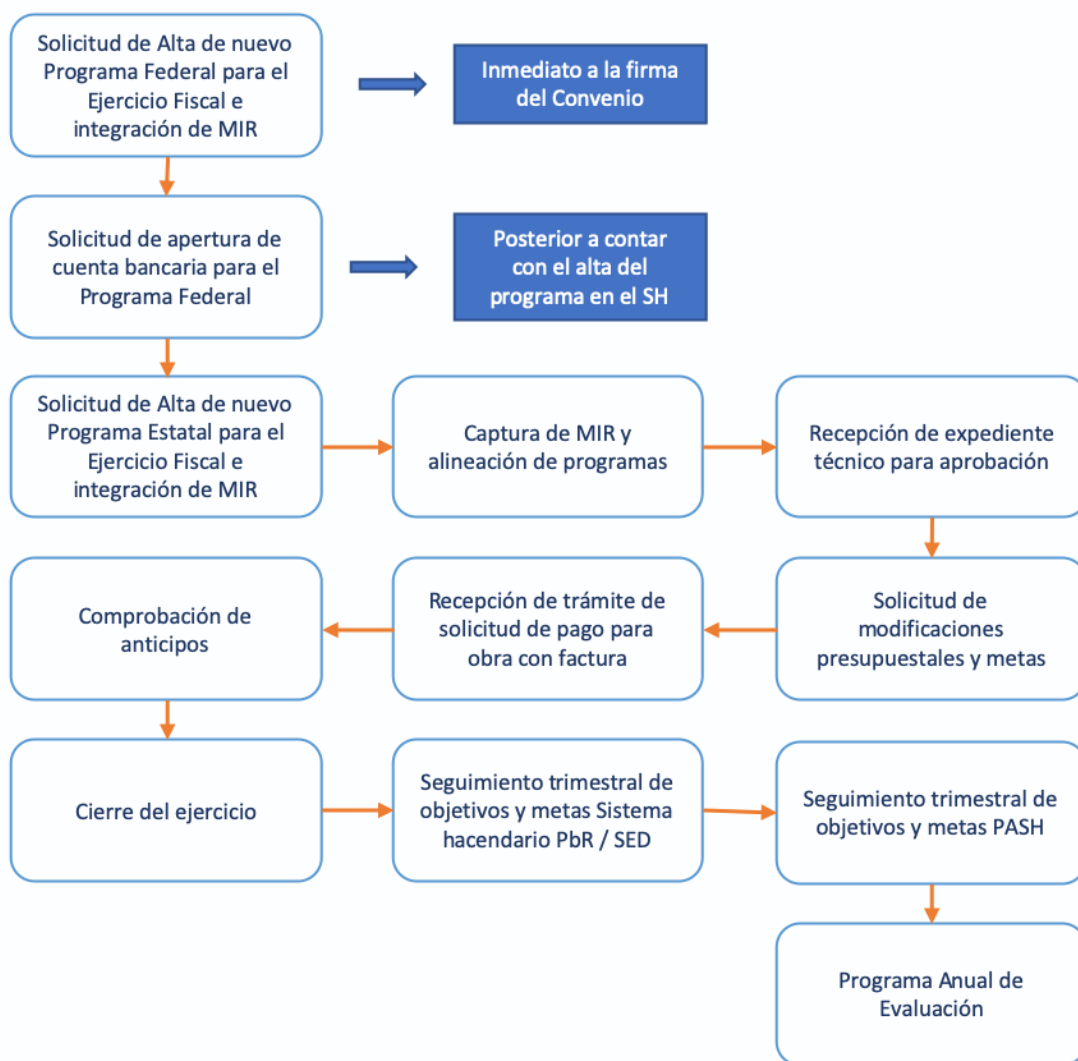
Solicitud de Alta de nuevo Programa Federal para el Ejercicio Fiscal e integración de MIR

Inmediato a la firma del Convenio

Solicitud de apertura de cuenta bancaria para el Programa Federal

Posterior a contar con el alta del programa en el SH

Solicitud de Alta de nuevo Programa Estatal para el Ejercicio Fiscal e integración de MIR

Captura de MIR y alineación de programas

Recepción de expediente técnico para aprobación

Solicitud de modificaciones presupuestales y metas

Recepción de trámite de solicitud de pago para obra con factura

Comprobación de anticipos

Cierre del ejercicio

Seguimiento trimestral de objetivos y metas Sistema hacendario PbR / SED

Seguimiento trimestral de objetivos y metas PASH

Programa Anual de Evaluación